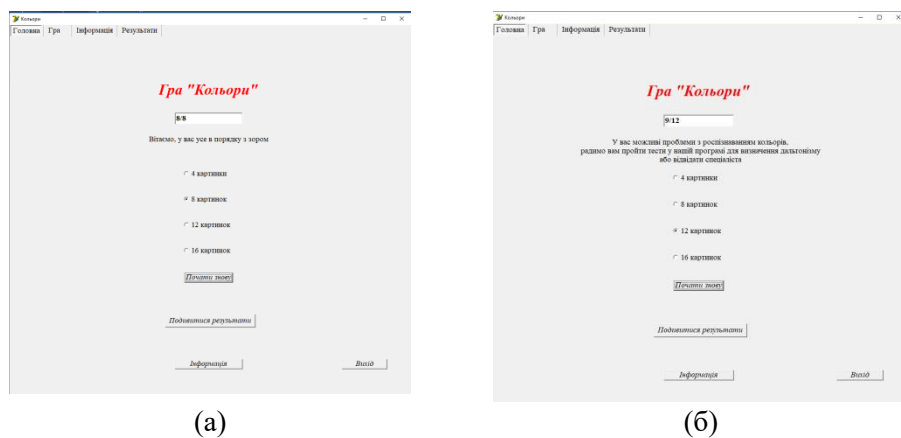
Кольори

Головна Гра Інформація Результати

Гра "Кольори"

8/8

Вітаємо, у вас усе в порядку з зором

4 картинки

8 картинок

12 картинок

16 картинок

Почати знову

Подивитися результати

Інформація

Вихід

(а)

Кольори

Головна Гра Інформація Результати

Гра "Кольори"

9/12

У вас можливі проблеми з розпізнаванням кольорів, радимо вам пройти тести у нашій програмі для визначення дальтонізму або відвідати спеціаліста

4 картинки

8 картинок

12 картинок

16 картинок

Почати знову

Подивитися результати

Інформація

Вихід

(б)